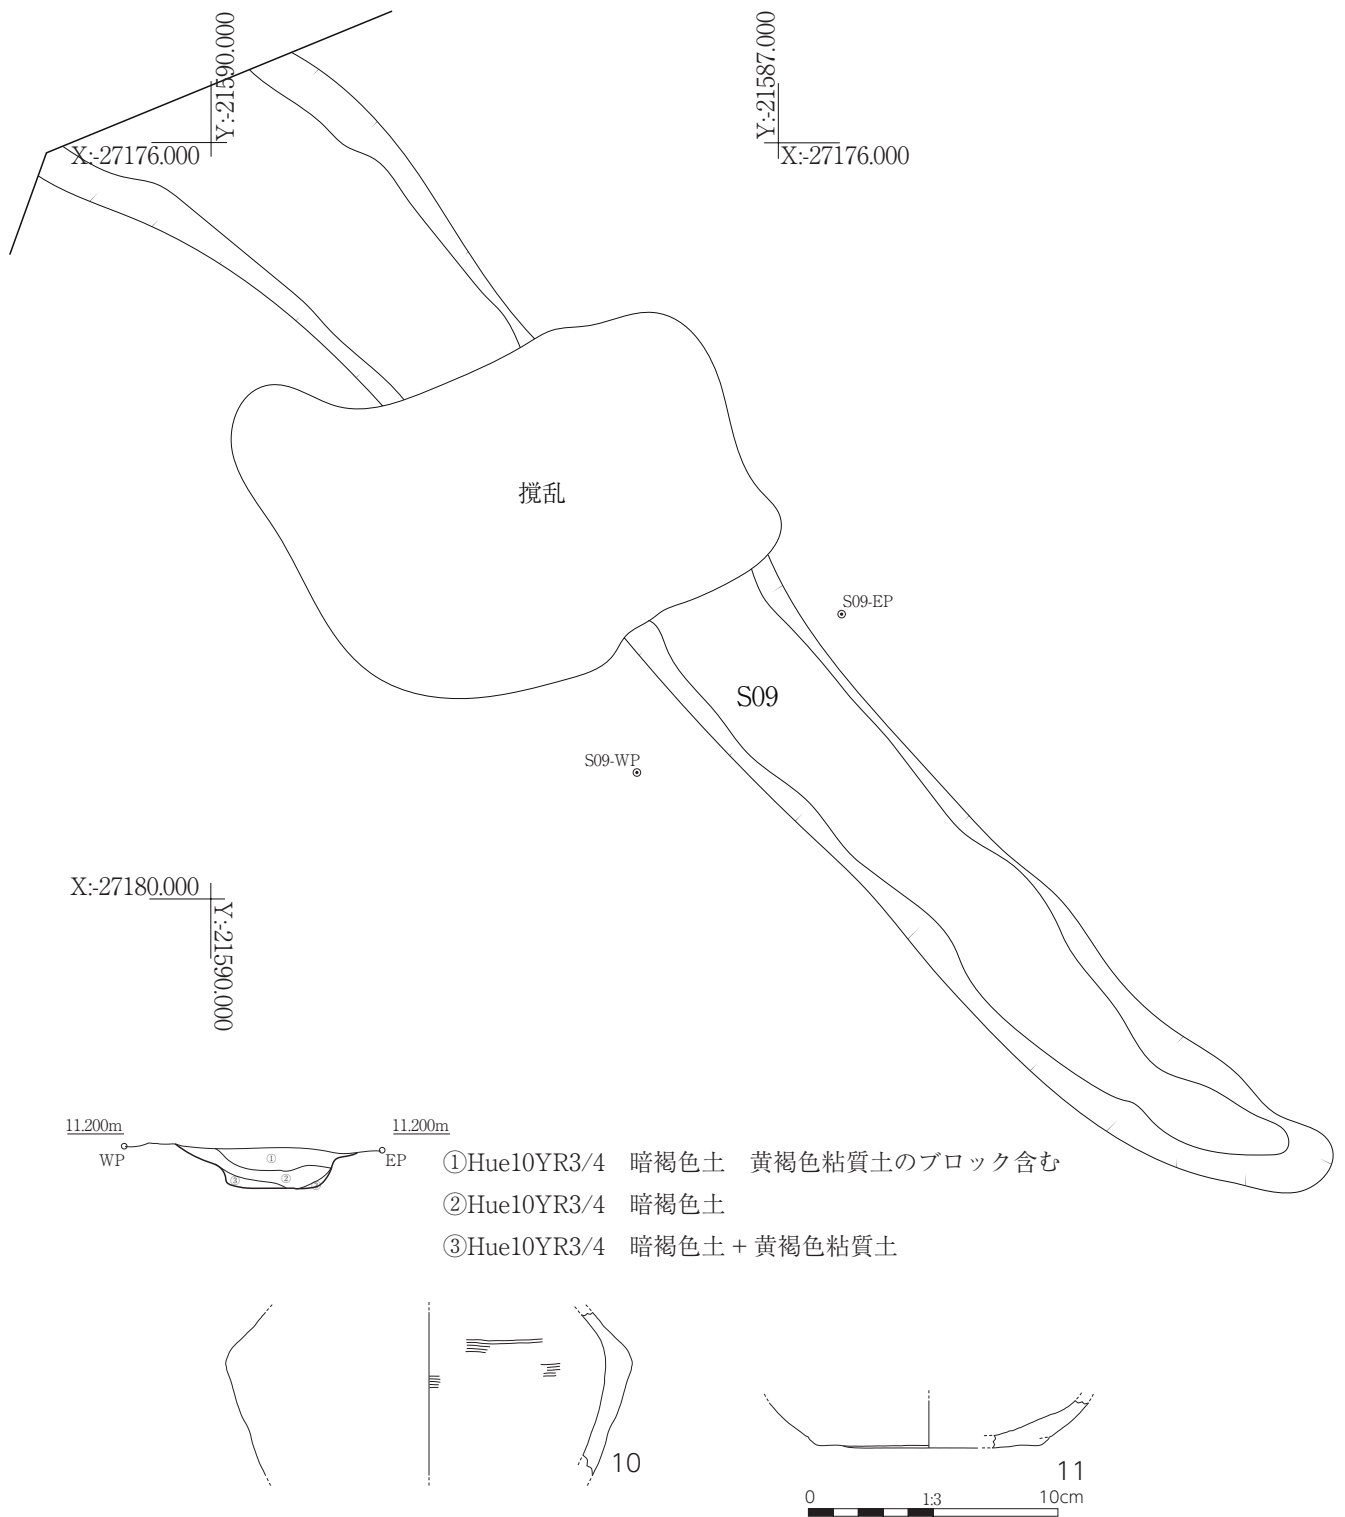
Y:-21590.000
X:-27176.000
Y:-21587.000
X:-27176.000
撹乱
S09-EP
S09
S09-WP
X:-27180.000
Y:-21590.000
11.200m
11.200m
WP
EP
①
②
③
①Hue10YR3/4　暗褐色土　黄褐色粘質土のブロック含む
②Hue10YR3/4　暗褐色土
③Hue10YR3/4　暗褐色土＋黄褐色粘質土
10
11
0
1:3
10cm